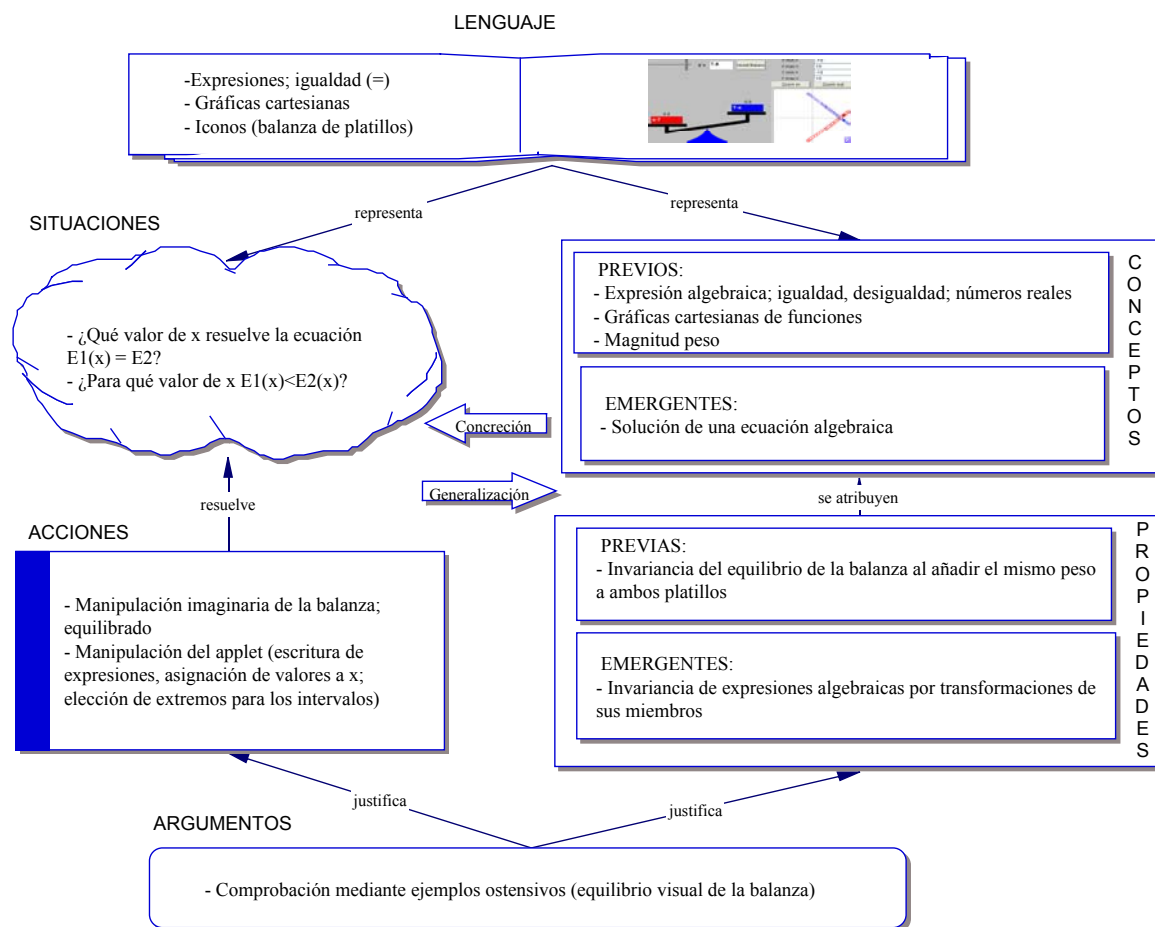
LENGUAJE

-Expresiones; igualdad (=)
- Gráficas cartesianas
- Iconos (balanza de platillos)

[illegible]

representa

representa

SITUACIONES

- ¿Qué valor de x resuelve la ecuación E1(x) = E2?
- ¿Para qué valor de x E1(x)<E2(x)?

PREVIOS:
- Expresión algebraica; igualdad, desigualdad; números reales
- Gráficas cartesianas de funciones
- Magnitud peso

EMERGENTES:
- Solución de una ecuación algebraica

CONCEPTOS

Concreción

Generalización

resuelve

se atribuyen

ACCIONES

- Manipulación imaginaria de la balanza; equilibrado
- Manipulación del applet (escritura de expresiones, asignación de valores a x; elección de extremos para los intervalos)

PREVIAS:
- Invariancia del equilibrio de la balanza al añadir el mismo peso a ambos platillos

EMERGENTES:
- Invariancia de expresiones algebraicas por transformaciones de sus miembros

PROPIEDADES

justifica

justifica

ARGUMENTOS

- Comprobación mediante ejemplos ostensivos (equilibrio visual de la balanza)